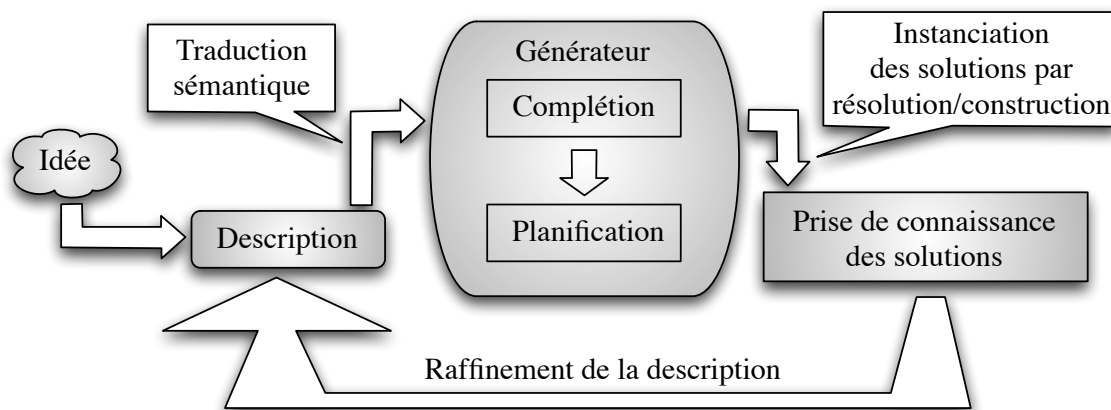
Traduction sémantique

Générateur

Complétion

Planification

Instanciation des solutions par résolution/construction

Idée

Description

Prise de connaissance des solutions

Raffinement de la description